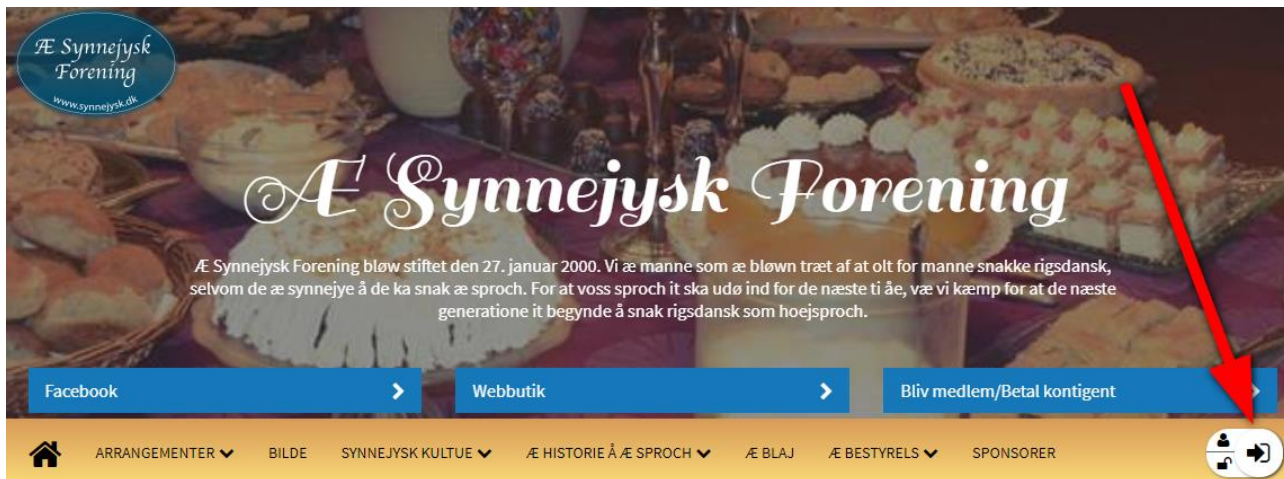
Æ Synnejysk Forening
www.synnejysk.dk

Æ Synnejysk Forening

Æ Synnejysk Forening bløw stiftet den 27. januar 2000. Vi æ manne som æ bløwn træt af at olt for manne snakke rigsdansk, selvom de æ synnejye å de ka snak æ sproch. For at voss sproch it ska udø ind for de næste ti åe, væ vi kæmp for at de næste generatione it begynde å snak rigsdansk som hoejsproch.

Facebook
Webbutik
Bliv medlem/Betal kontigent

ARRANGEMENTER
BILDE
SYNNEJYSK KULTUE
Æ HISTORIE Å Æ SPROCH
Æ BLAJ
Æ BESTYRELS
SPONSORER